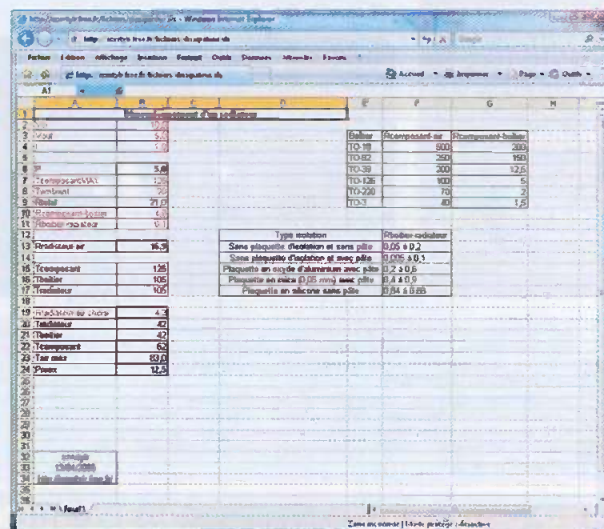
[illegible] - Windows Internet Explorer

Fichier Edition Affichage Favoris Outils ?

Accueil Imprimer Page Outils

A1

Refroidissement d'un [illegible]

| | B |
|---|---|
| Vcc | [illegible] |
| Vout | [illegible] |
| I | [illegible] |
| P | 5,0 |
| Rcomposant-MAX | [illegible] |
| Tambiant | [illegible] |
| Rtotal | 21,0 |
| Rcomposant-boitier | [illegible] |
| Rboitier-radiateur | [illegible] |
| Radiateur-air | 16,5 |
| Tcomposant | 125 |
| Tboitier | 105 |
| Tradiateur | 105 |
| Radiateur choisi | 4,3 |
| Tradiateur | 42 |
| Tboitier | 42 |
| Tcomposant | 62 |
| Tair max | 83,0 |
| Pmax | 12,5 |

| Boitier | Rcomposant-air | Rcomposant-boitier |
|---|---|---|
| TO-18 | 500 | 300 |
| TO-92 | 250 | 150 |
| TO-39 | 200 | 12,5 |
| TO-126 | 100 | 5 |
| TO-220 | 70 | 2 |
| TO-3 | 40 | 1,5 |

| Type isolation | Rboitier-radiateur |
|---|---|
| Sans plaquette d'isolation et sans pâte | 0,05 à 0,2 |
| Sans plaquette d'isolation et avec pâte | 0,005 à 0,1 |
| Plaquette en oxyde d'aluminium avec pâte | 0,2 à 0,6 |
| Plaquette en mica (0,05 mm) avec pâte | 0,4 à 0,9 |
| Plaquette en silicone sans pâte | 0,84 à 0,88 |

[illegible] 13/04/2006 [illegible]

Feuil1

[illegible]